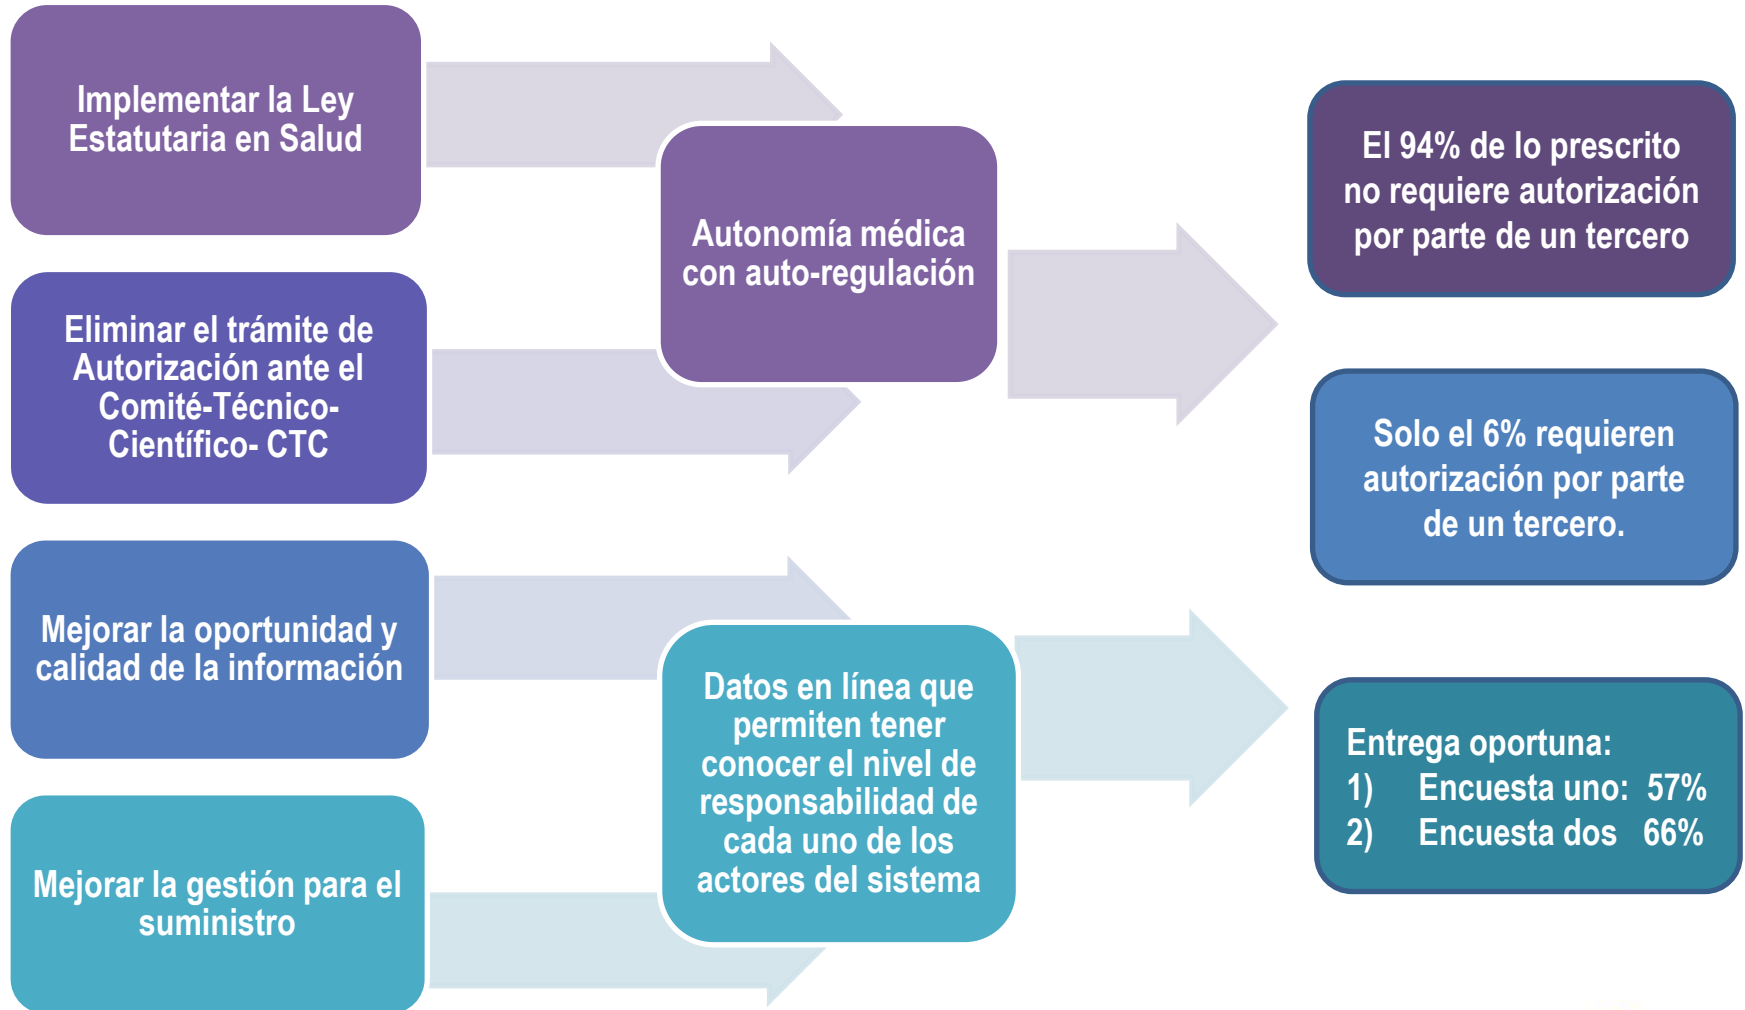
Implementar la Ley Estatutaria en Salud

Eliminar el trámite de Autorización ante el Comité-Técnico-Científico- CTC

Mejorar la oportunidad y calidad de la información

Mejorar la gestión para el suministro

Autonomía médica con auto-regulación

Datos en línea que permiten tener conocer el nivel de responsabilidad de cada uno de los actores del sistema

El 94% de lo prescrito no requiere autorización por parte de un tercero

Solo el 6% requieren autorización por parte de un tercero.

Entrega oportuna:
1) Encuesta uno: 57%
2) Encuesta dos 66%